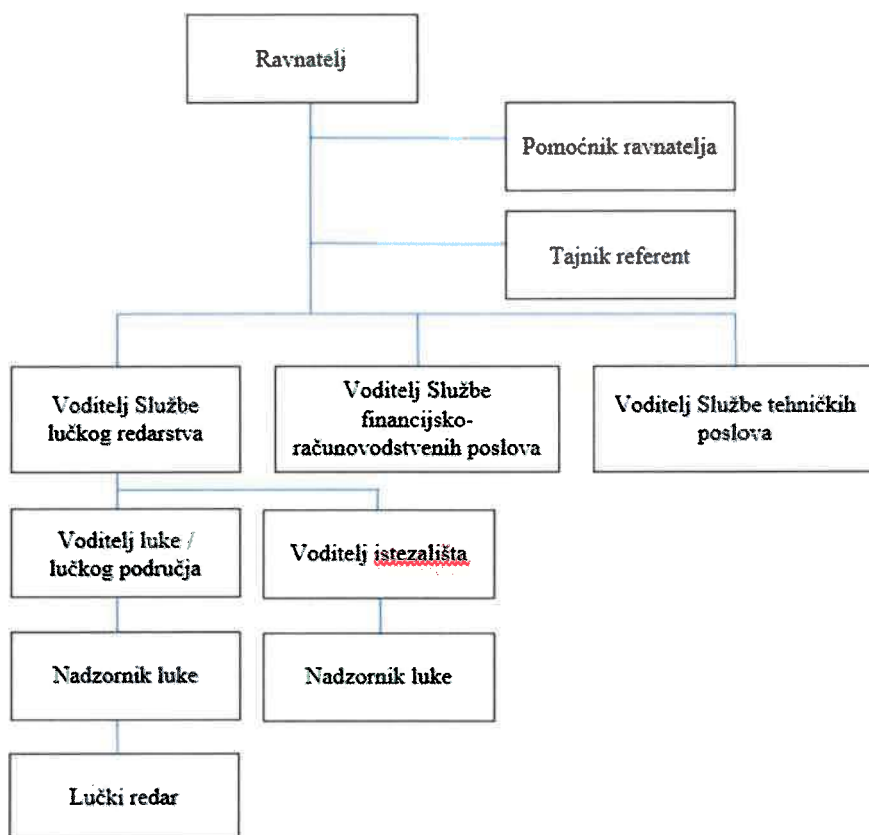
Ravnatelj

Pomoćnik ravnatelja

Tajnik referent

Voditelj Službe lučkog redarstva

Voditelj Službe financijsko-računovodstvenih poslova

Voditelj Službe tehničkih poslova

Voditelj luke / lučkog područja

Voditelj istezališta

Nadzornik luke

Nadzornik luke

Lučki redar